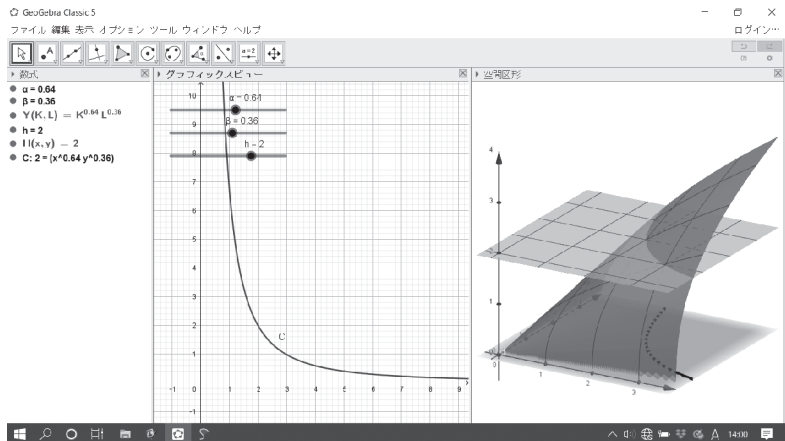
GeoGebra Classic 5
ファイル 編集 表示 オプション ツール ウィンドウ ヘルプ
ログイン…

数式
α = 0.64
β = 0.36
$Y(K, L) = K^{0.64} L^{0.36}$
h = 2
$I(x, y) = 2$
C: 2 = (x^0.64 y^0.36)

グラフィックスビュー
α = 0.64
β = 0.36
h = 2
C
10
9
8
7
6
5
4
3
2
1
0
-1
-1
1
2
3
4
5
6
7
8
9

3D グラフィックス
4
3
2
1
0
1
2
3

14:00